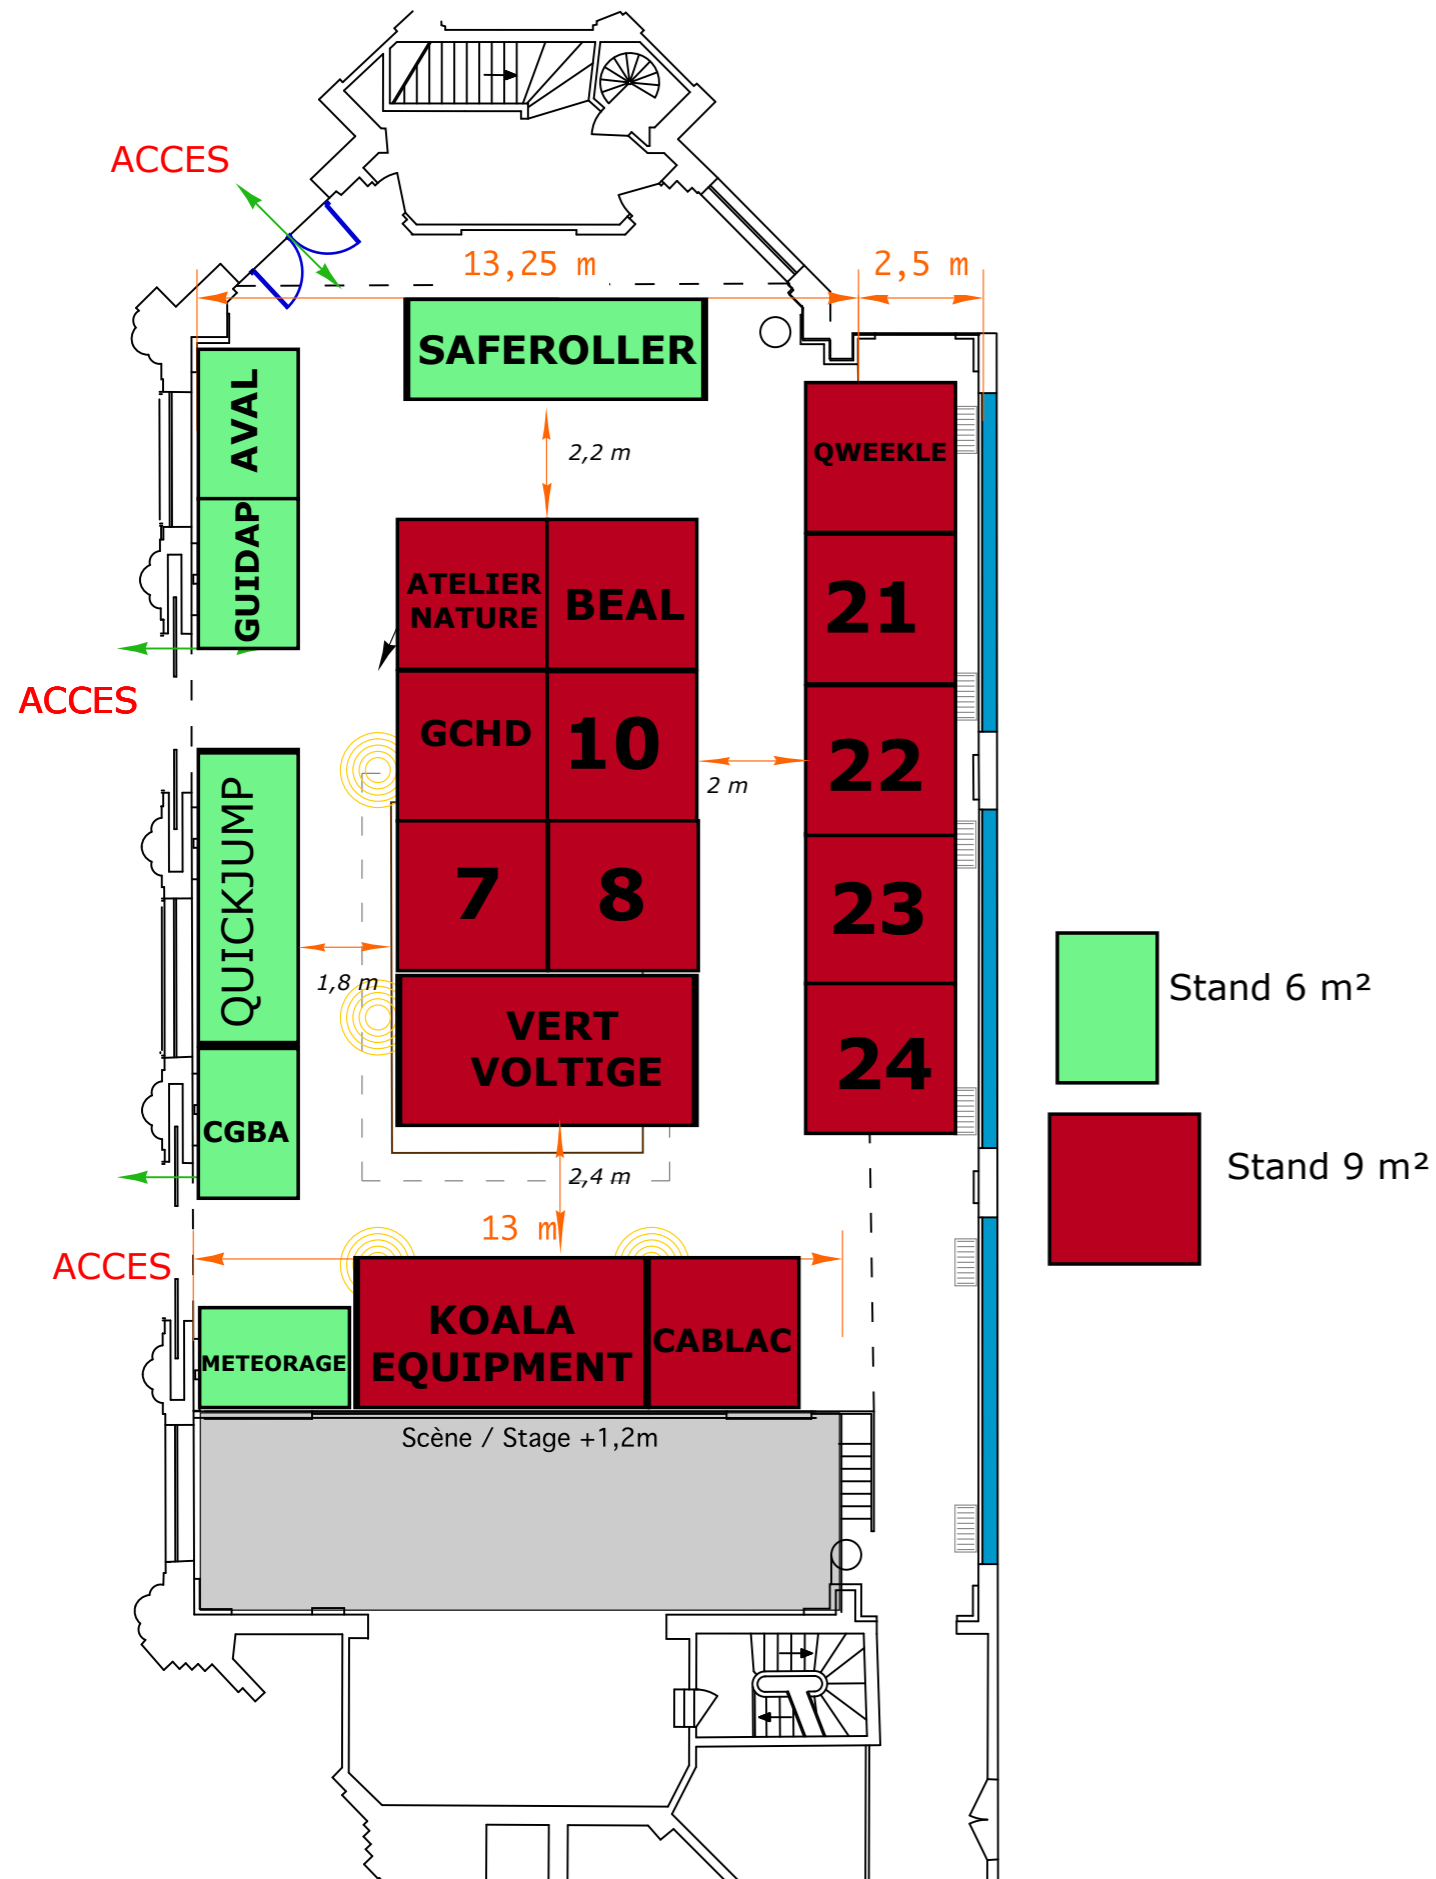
ACCES

13,25 m

2,5 m

SAFEROLLER

AVAL

GUIDAP

2,2 m

QWEEKLE

ATELIER NATURE

BEAL

21

ACCES

GCHD

10

2 m

22

QUICKJUMP

7

8

23

Stand 6 m²

1,8 m

VERT VOLTIGE

24

Stand 9 m²

CGBA

2,4 m

13 m

ACCES

METEORAGE

KOALA EQUIPMENT

CABLAC

Scène / Stage +1,2m